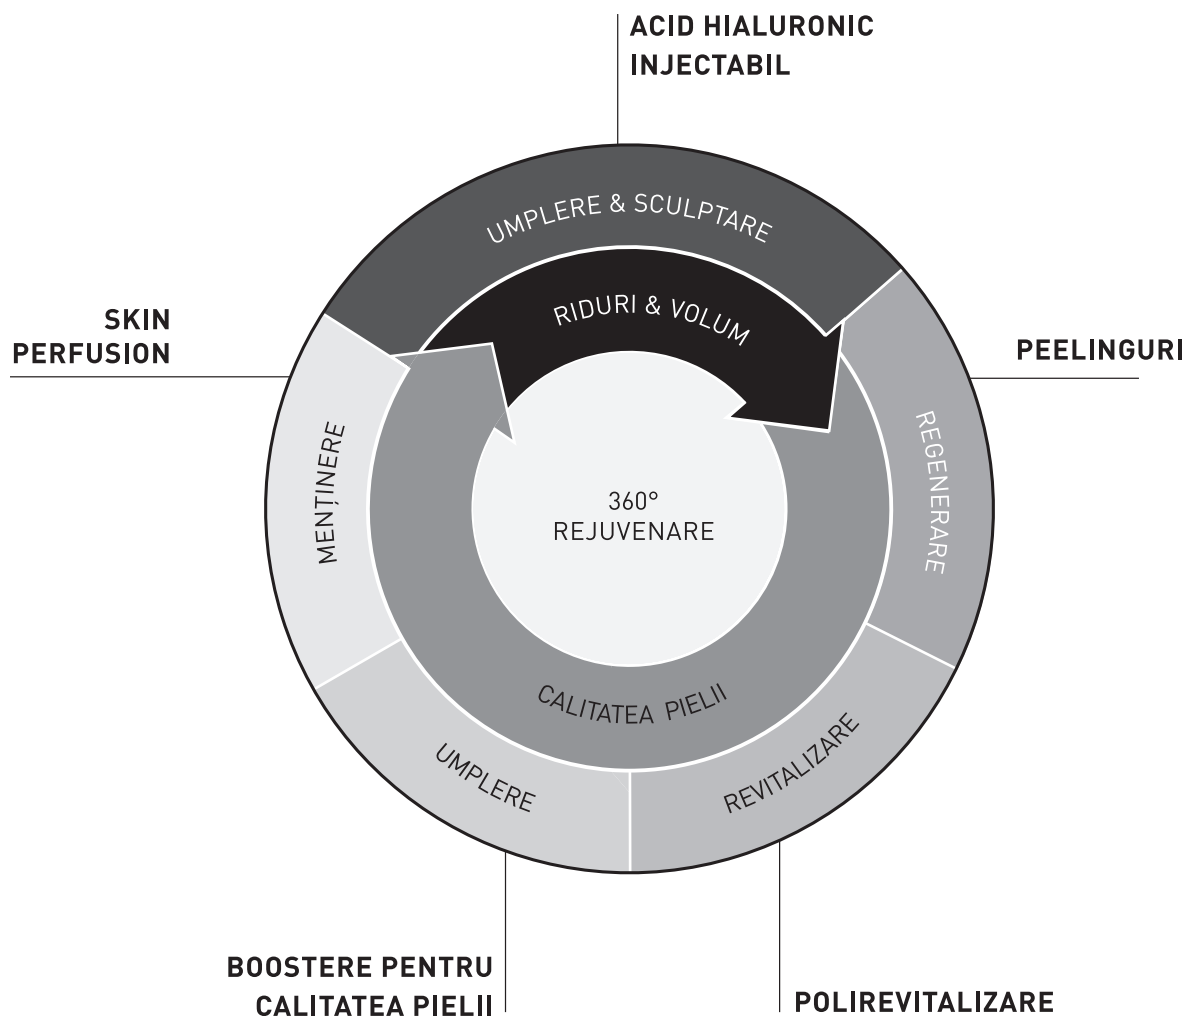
ACID HIALURONIC INJECTABIL

SKIN PERFUSION

PEELINGURI

UMPLERE & SCULPTARE

RIDURI & VOLUM

MENȚINERE

REGENERARE

360°
REJUVENARE

CALITATEA PIELII

UMPLERE

REVITALIZARE

BOOSTERE PENTRU CALITATEA PIELII

POLIREVITALIZARE